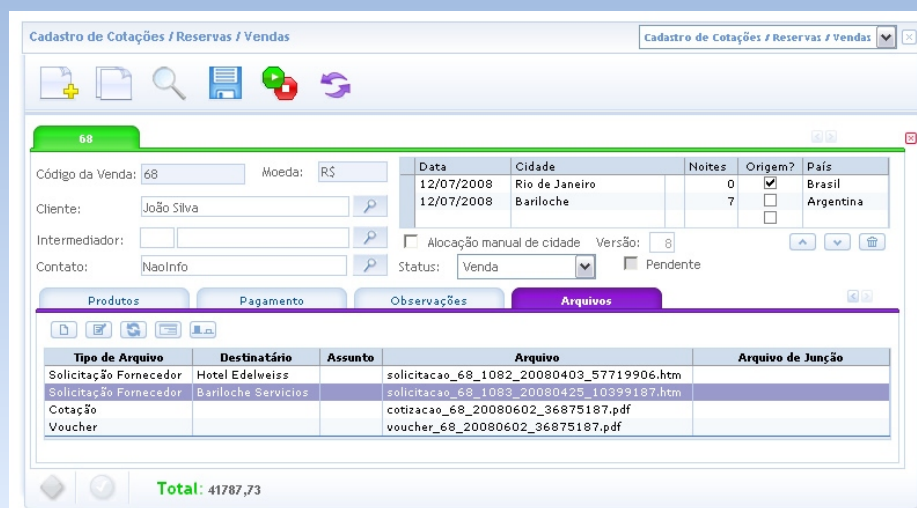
Cadastro de Cotações / Reservas / Vendas

Cadastro de Cotações / Reservas / Vendas

68

Código da Venda: 68 Moeda: R$

Cliente: João Silva

Intermediador:

Contato: NaoInfo

| Data | Cidade | Noites | Origem? | País |
|---|---|---|---|---|
| 12/07/2008 | Rio de Janeiro | 0 | ☑ | Brasil |
| 12/07/2008 | Bariloche | 7 | ☐ | Argentina |
| | | | ☐ | |

Alocação manual de cidade Versão: 8

Status: Venda Pendente

Produtos Pagamento Observações Arquivos

| Tipo de Arquivo | Destinatário | Assunto | Arquivo | Arquivo de Junção |
|---|---|---|---|---|
| Solicitação Fornecedor | Hotel Edelweiss | | solicitacao_68_1082_20080403_57719906.htm | |
| Solicitação Fornecedor | Bariloche Servicios | | solicitacao_68_1083_20080425_10399187.htm | |
| Cotação | | | cotizacao_68_20080602_36875187.pdf | |
| Voucher | | | voucher_68_20080602_36875187.pdf | |

Total: 41787,73